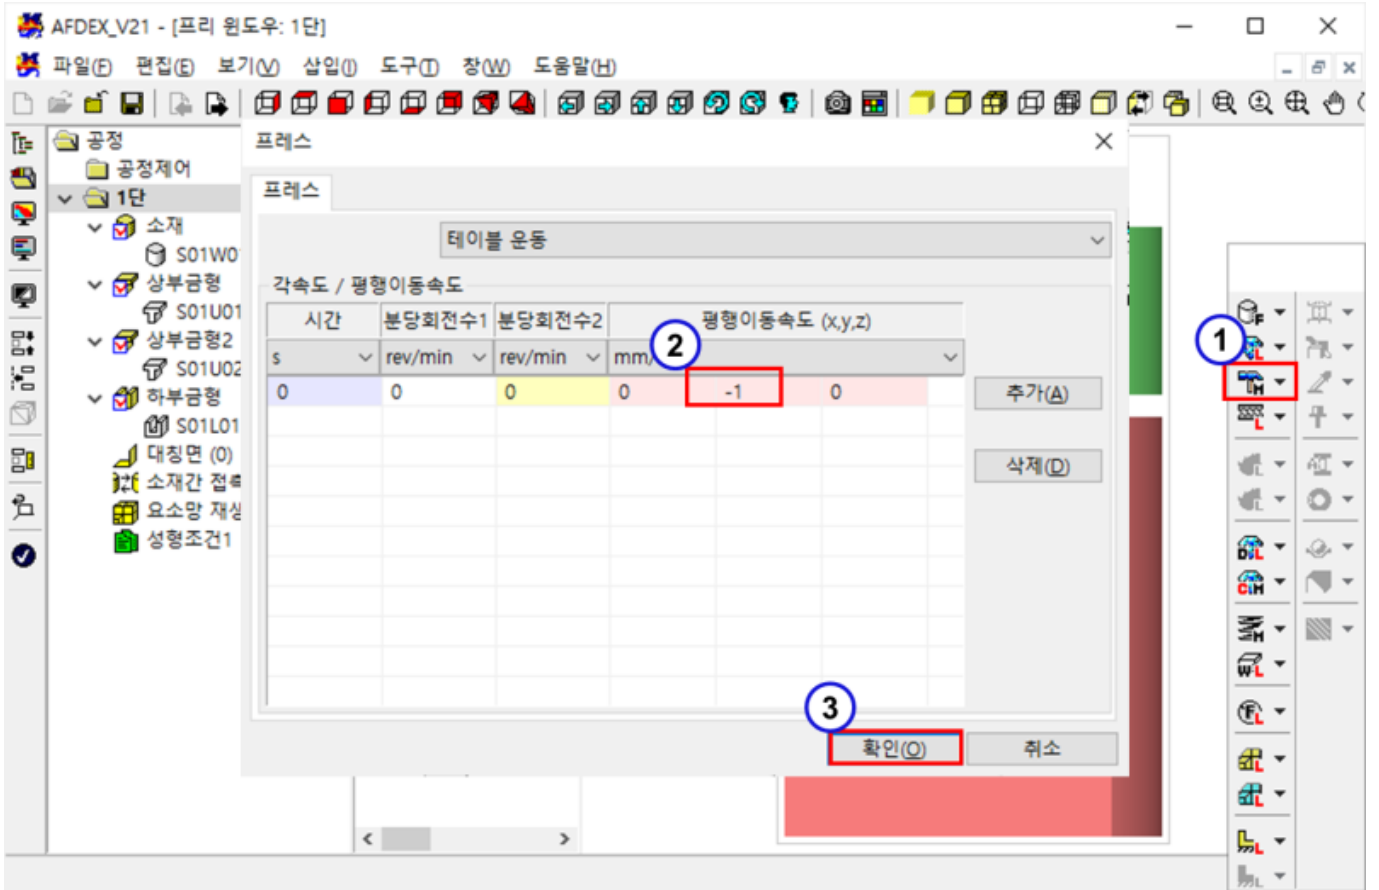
AFDEX_V21 - [프리 윈도우: 1단]

파일(F) 편집(E) 보기(V) 삽입(I) 도구(T) 창(W) 도움말(H)

공정
공정제어
1단
소재
S01W0
상부금형
S01U01
상부금형2
S01U02
하부금형
S01L01
대칭면 (0)
소재간 접
요소망 재싱
성형조건1

프레스

프레스

테이블 운동

각속도 / 평행이동속도

| 시간 | 분당회전수1 | 분당회전수2 | 평행이동속도 (x,y,z) | | |
|---|---|---|---|---|---|
| s | rev/min | rev/min | mm/ | | |
| 0 | 0 | 0 | 0 | -1 | 0 |

추가(A)

삭제(D)

1

2

3

확인(O)

취소